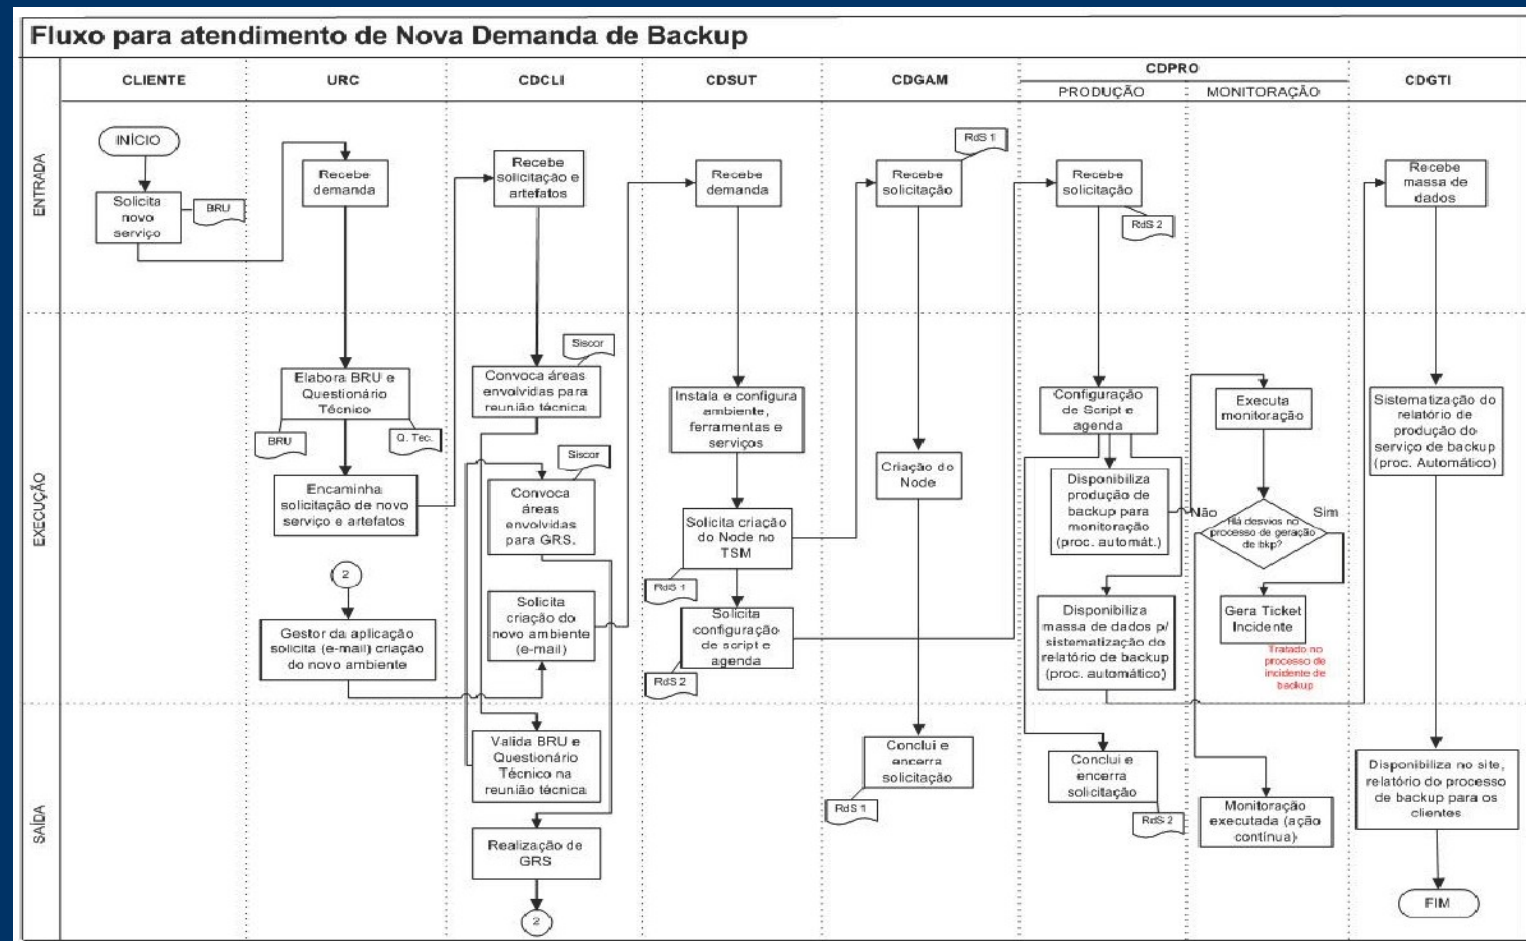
Fluxo para atendimento de Nova Demanda de Backup

CLIENTE
URC
CDCLI
CDSUT
CDGAM
CDPRO
PRODUÇÃO
MONITORAÇÃO
CDGTI

ENTRADA
EXECUÇÃO
SAÍDA

INÍCIO
Solicita novo serviço
BRU

Recebe demanda
Elabora BRU e Questionário Técnico
BRU
Q. Tec.
Encaminha solicitação de novo serviço e artefatos
2
Gestor da aplicação solicita (e-mail) criação do novo ambiente

Recebe solicitação e artefatos
Siscor
Convoca áreas envolvidas para reunião técnica
Siscor
Convoca áreas envolvidas para GRS.
Solicita criação do novo ambiente (e-mail)
Valida BRU e Questionário Técnico na reunião técnica
Realização de GRS
2

Recebe demanda
Instala e configura ambiente, ferramentas e serviços
Solicita criação do Node no TSM
RdS 1
Solicita configuração de script e agenda
RdS 2

RdS 1
Recebe solicitação
Criação do Node
Conclui e encerra solicitação
RdS 1

Recebe solicitação
RdS 2
Configuração de Script e agenda
Disponibiliza produção de backup para monitoração (proc. automát.)
Disponibiliza massa de dados p/ sistematização do relatório de backup (proc. automático)
Conclui e encerra solicitação
RdS 2

Executa monitoração
Não
Há desvios no processo de geração de bkp?
Sim
Gera Ticket Incidente
Tratado no processo de incidente de backup
Monitoração executada (ação contínua)

Recebe massa de dados
Sistematização do relatório de produção do serviço de backup (proc. Automático)
Disponibiliza no site, relatório do processo de backup para os clientes
FIM